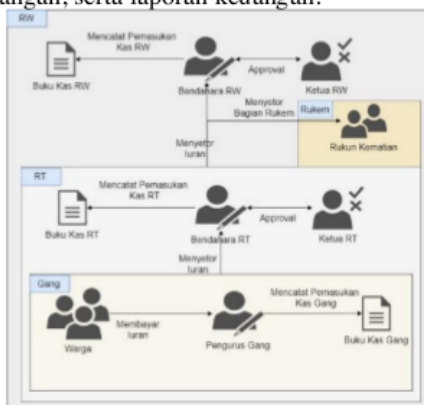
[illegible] uangan, serta laporan keuangan.

RW

Mencatat Pemasukan Kas RW

Buku Kas RW

Bendahara RW

Approval

Ketua RW

Menyetor Bagian Rukem

Rukem

Rukun Kematian

Menyetor Iuran

RT

Mencatat Pemasukan Kas RT

Buku Kas RT

Bendahara RT

Approval

Ketua RT

Menyetor Iuran

Gang

Warga

Membayar Iuran

Pengurus Gang

Mencatat Pemasukan Kas Gang

Buku Kas Gang